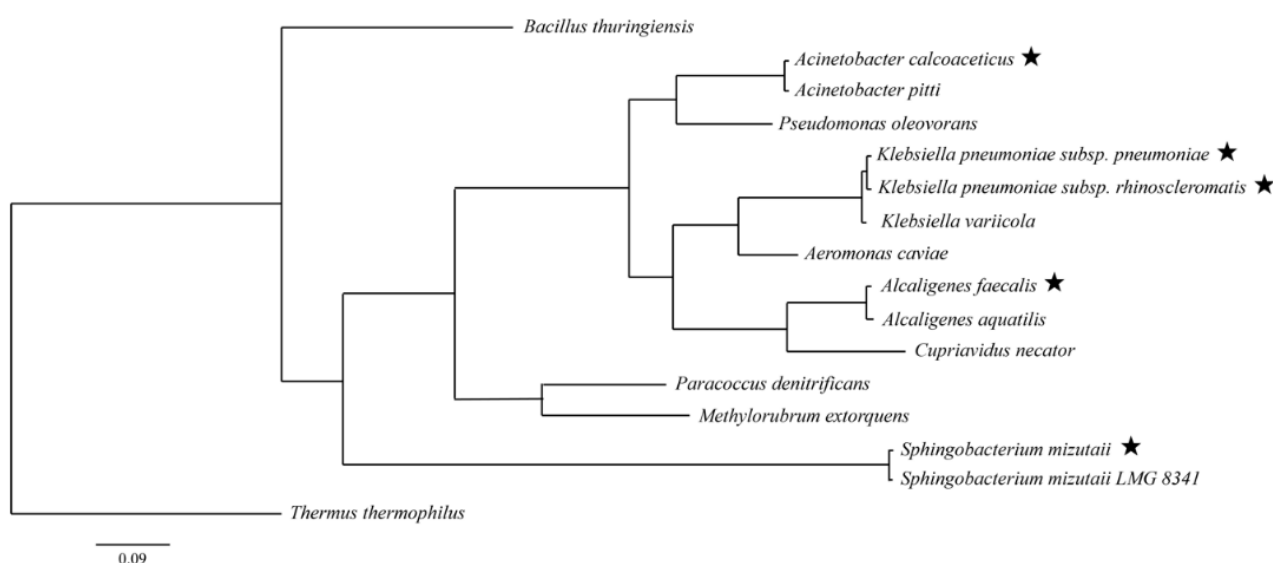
Bacillus thuringiensis
Acinetobacter calcoaceticus ★
Acinetobacter pitti
Pseudomonas oleovorans
Klebsiella pneumoniae subsp. pneumoniae ★
Klebsiella pneumoniae subsp. rhinoscleromatis ★
Klebsiella variicola
Aeromonas caviae
Alcaligenes faecalis ★
Alcaligenes aquatilis
Cupriavidus necator
Paracoccus denitrificans
Methylorubrum extorquens
Sphingobacterium mizutaii ★
Sphingobacterium mizutaii LMG 8341
Thermus thermophilus
0.09